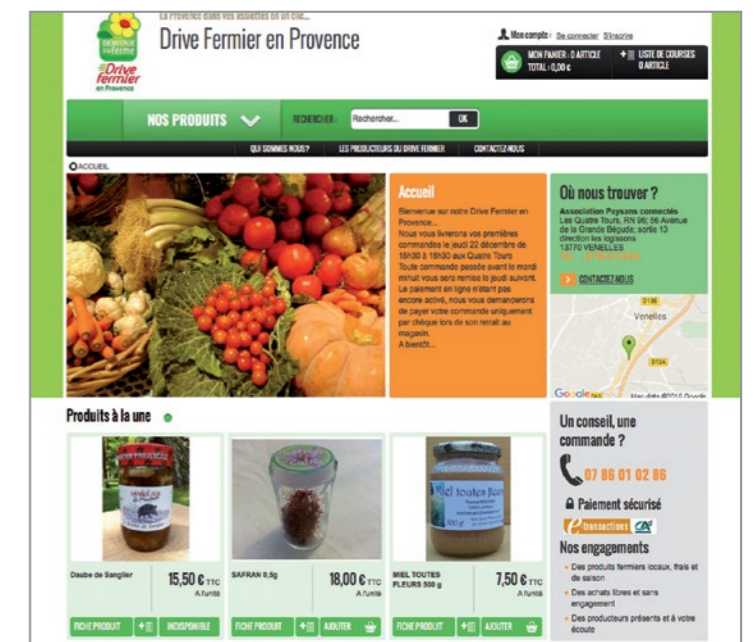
La Provence dans vos assiettes en un clic...

Drive Fermier en Provence

Bienvenue à la ferme

Drive Fermier en Provence

Mon compte : Se connecter S'inscrire

MON PANIER : 0 ARTICLE
TOTAL : 0,00 €

LISTE DE COURSES
0 ARTICLE

NOS PRODUITS

RECHERCHER : Rechercher... OK

QUI SOMMES NOUS ? LES PRODUCTEURS DU DRIVE FERMIER CONTACTEZ-NOUS

ACCUEIL

Accueil

Bienvenue sur notre Drive Fermier en Provence...
Nous vous livrerons vos premières commandes le jeudi 22 décembre de 16h30 à 18h30 aux Quatre Tours
Toute commande passée avant le mardi minuit vous sera remise le jeudi suivant.
Le paiement en ligne n'étant pas encore activé, nous vous demanderons de payer votre commande uniquement par chèque lors de son retrait au magasin.
A bientôt...

Où nous trouver ?

Association Paysans connectés
Les Quatre Tours, RN 96, 56 Avenue de la Grande Bégude; sortie 13 direction les logissons
13770 VENELLES
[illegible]

CONTACTEZ-NOUS

D13B
Venelles
D13A
Google
Map data ©2016 Google

Produits à la une

Daube de Sanglier
15,50 € TTC
A l'unité
FICHE PRODUIT
INDISPONIBLE

SAFRAN 0,5g
18,00 € TTC
A l'unité
FICHE PRODUIT
AJOUTER

MIEL TOUTES FLEURS 500 g
7,50 € TTC
A l'unité
FICHE PRODUIT
AJOUTER

Un conseil, une commande ?

07 86 01 02 86

Paiement sécurisé

e-transactions CA

Nos engagements

Des produits fermiers locaux, frais et de saison

Des achats libres et sans engagement

Des producteurs présents et à votre écoute